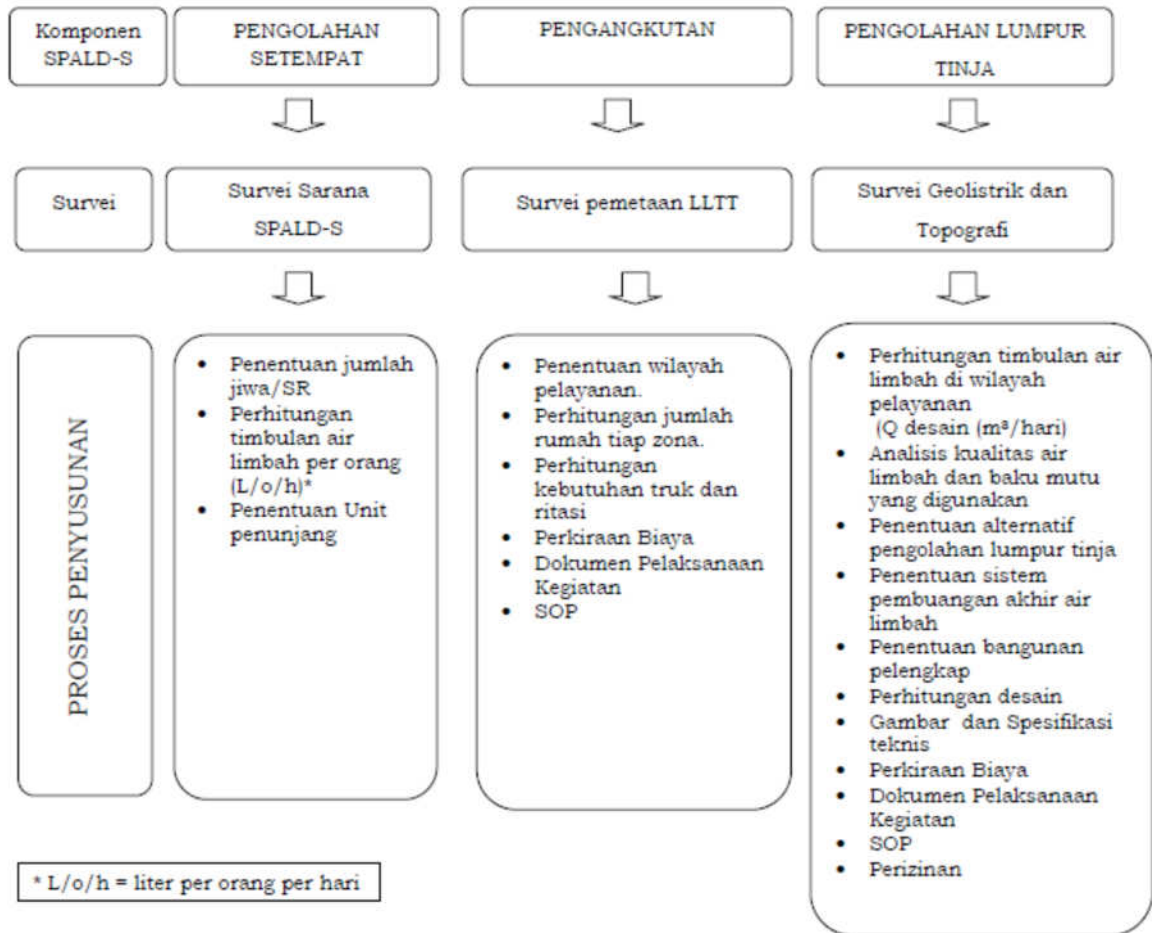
Komponen SPALD-S

PENGOLAHAN SETEMPAT

PENGANGKUTAN

PENGOLAHAN LUMPUR TINJA

Survei

Survei Sarana SPALD-S

Survei pemetaan LLTT

Survei Geolistrik dan Topografi

PROSES PENYUSUNAN

- Penentuan jumlah jiwa/SR
- Perhitungan timbulan air limbah per orang (L/o/h)*
- Penentuan Unit penunjang

- Penentuan wilayah pelayanan.
- Perhitungan jumlah rumah tiap zona.
- Perhitungan kebutuhan truk dan ritasi
- Perkiraan Biaya
- Dokumen Pelaksanaan Kegiatan
- SOP

- Perhitungan timbulan air limbah di wilayah pelayanan (Q desain ($m^3$/hari)
- Analisis kualitas air limbah dan baku mutu yang digunakan
- Penentuan alternatif pengolahan lumpur tinja
- Penentuan sistem pembuangan akhir air limbah
- Penentuan bangunan pelengkap
- Perhitungan desain
- Gambar dan Spesifikasi teknis
- Perkiraan Biaya
- Dokumen Pelaksanaan Kegiatan
- SOP
- Perizinan

* L/o/h = liter per orang per hari